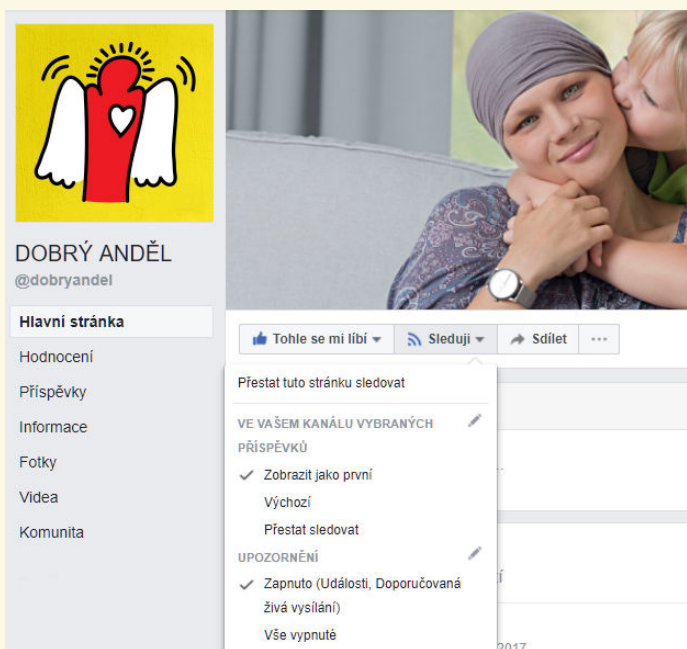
DOBRÝ ANDĚL
@dobryandel

Hlavní stránka
Hodnocení
Příspěvky
Informace
Fotky
Videa
Komunita

Tohle se mi líbí
Sleduji
Sdílet
...

Přestat tuto stránku sledovat

VE VAŠEM KANÁLU VYBRANÝCH PŘÍSPĚVKŮ
Zobrazit jako první
Výchozí
Přestat sledovat

UPOZORNĚNÍ
Zapnuto (Události, Doporučovaná živá vysílání)
Vše vypnuté